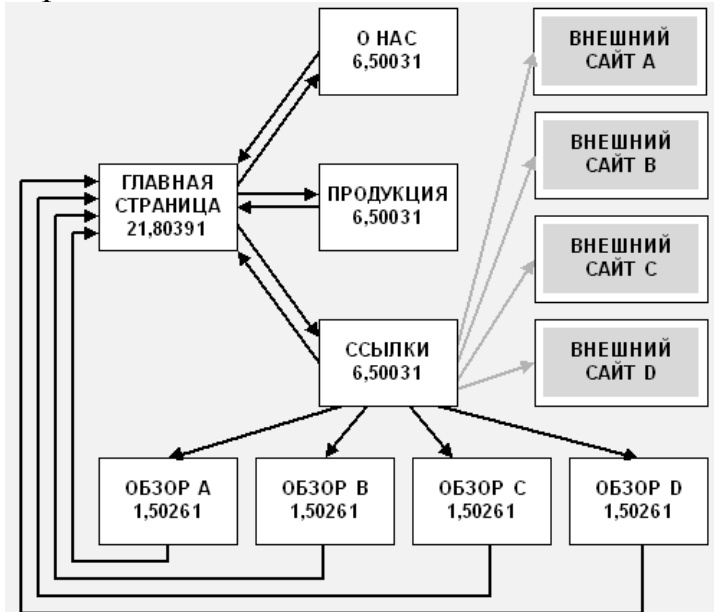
О НАС
6,50031

ВНЕШНИЙ САЙТ A

ГЛАВНАЯ СТРАНИЦА
21,80391

ПРОДУКЦИЯ
6,50031

ВНЕШНИЙ САЙТ B

ВНЕШНИЙ САЙТ C

ССЫЛКИ
6,50031

ВНЕШНИЙ САЙТ D

ОБЗОР A
1,50261

ОБЗОР B
1,50261

ОБЗОР C
1,50261

ОБЗОР D
1,50261